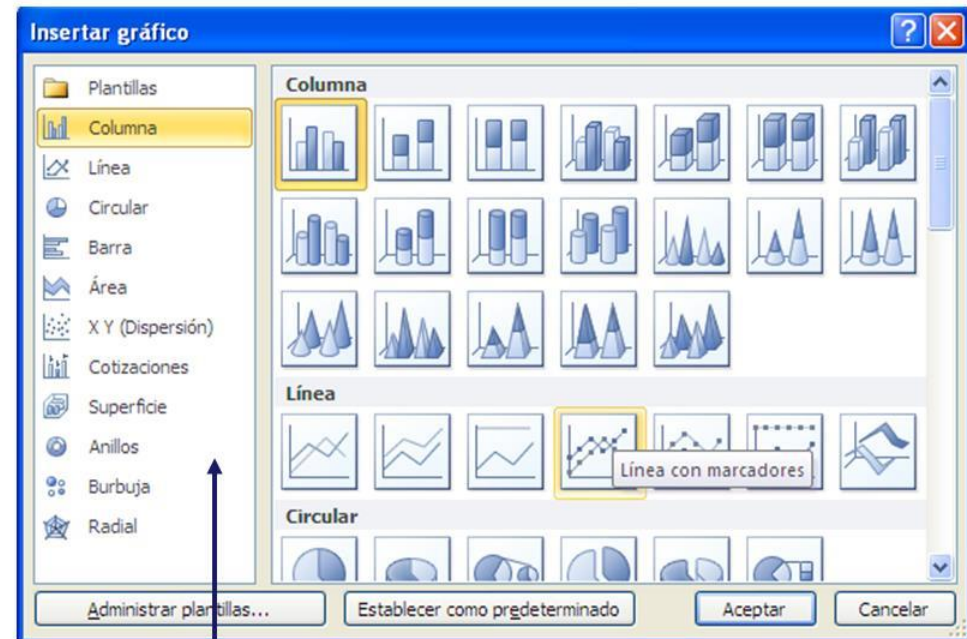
Insertar gráfico

Plantillas
Columna
Línea
Circular
Barra
Área
X Y (Dispersión)
Cotizaciones
Superficie
Anillos
Burbuja
Radial

Columna

Línea

Línea con marcadores

Circular

Administrar plantillas...
Establecer como predeterminado
Aceptar
Cancelar